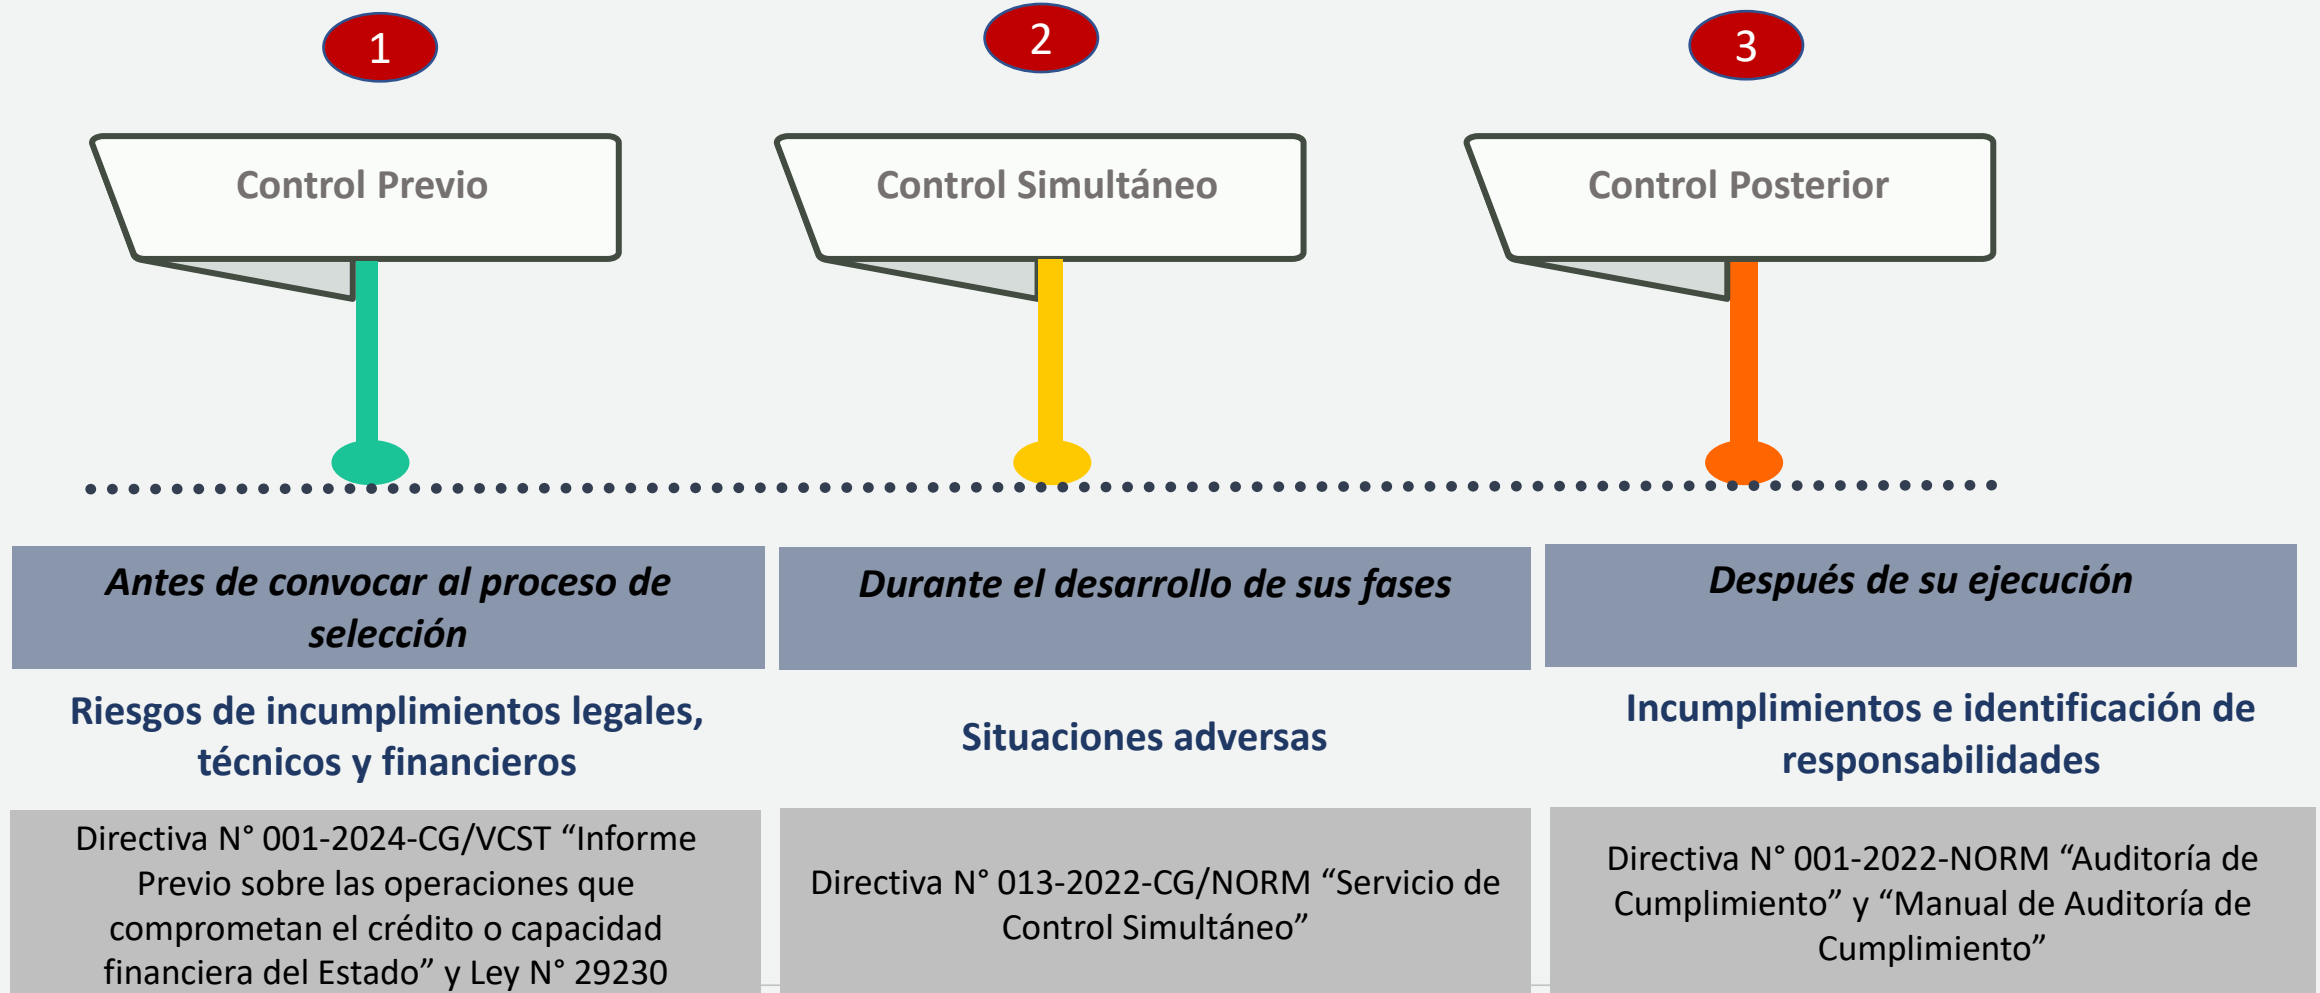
1

2

3

Control Previo

Control Simultáneo

Control Posterior

Antes de convocar al proceso de selección

Durante el desarrollo de sus fases

Después de su ejecución

Riesgos de incumplimientos legales, técnicos y financieros

Situaciones adversas

Incumplimientos e identificación de responsabilidades

Directiva N° 001-2024-CG/VCST “Informe Previo sobre las operaciones que comprometan el crédito o capacidad financiera del Estado” y Ley N° 29230

Directiva N° 013-2022-CG/NORM “Servicio de Control Simultáneo”

Directiva N° 001-2022-NORM “Auditoría de Cumplimiento” y “Manual de Auditoría de Cumplimiento”